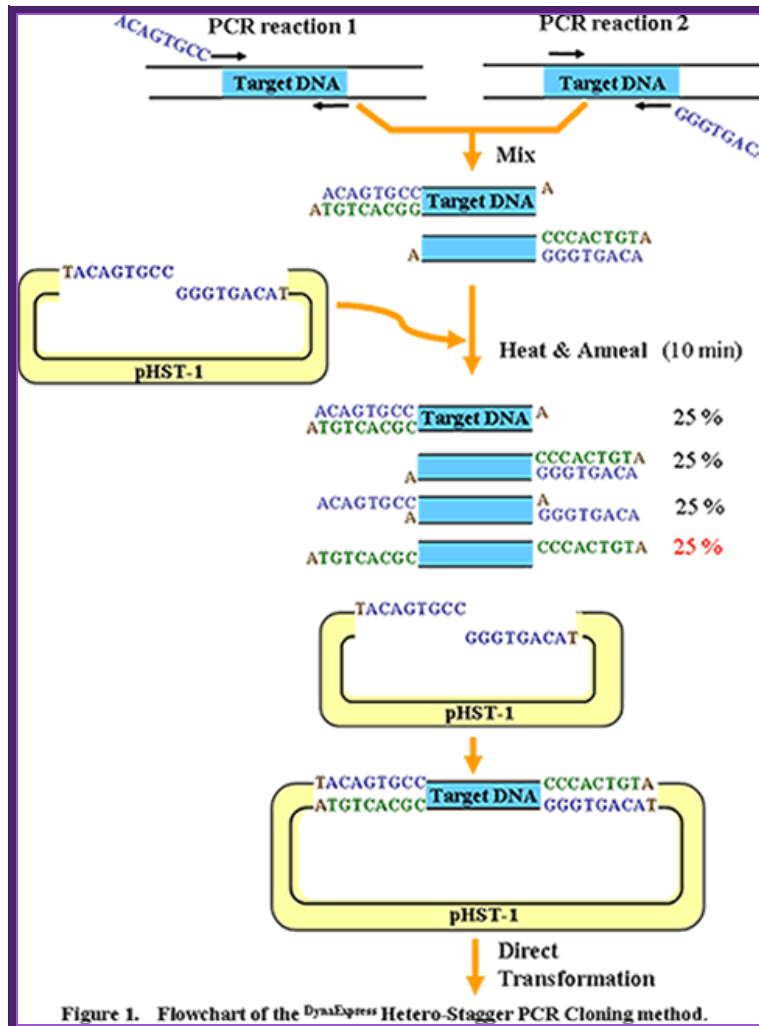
PCR reaction 1

ACAGTGCC

Target DNA

PCR reaction 2

Target DNA

GGGTGAC

Mix

ACAGTGCC
ATGTCACGG Target DNA A

CCCACTGTA
A GGGTGACA

TACAGTGCC
GGGTGACAT

pHST-1

Heat & Anneal (10 min)

ACAGTGCC
ATGTCACGC Target DNA A 25 %

CCCACTGTA
A GGGTGACA 25 %

ACAGTGCC A
A GGGTGACA 25 %

ATGTCACGC CCCACTGTA 25 %

TACAGTGCC
GGGTGACAT

pHST-1

TACAGTGCC CCCACTGTA
ATGTCACGC Target DNA GGGTGACAT

pHST-1

Direct Transformation

Figure 1. Flowchart of the $^{\text{DynaExpress}}$ Hetero-Stagger PCR Cloning method.